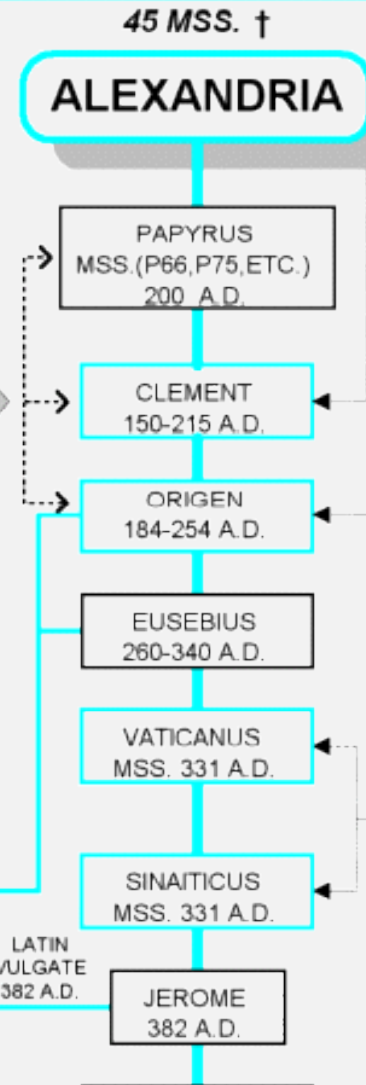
45 MSS. †

ALEXANDRIA

PAPYRUS
MSS.(P66,P75,ETC.)
200 A.D.

CLEMENT
150-215 A.D.

ORIGEN
184-254 A.D.

EUSEBIUS
260-340 A.D.

VATICANUS
MSS. 331 A.D.

SINAITICUS
MSS. 331 A.D.

LATIN
VULGATE
382 A.D.

JEROME
382 A.D.